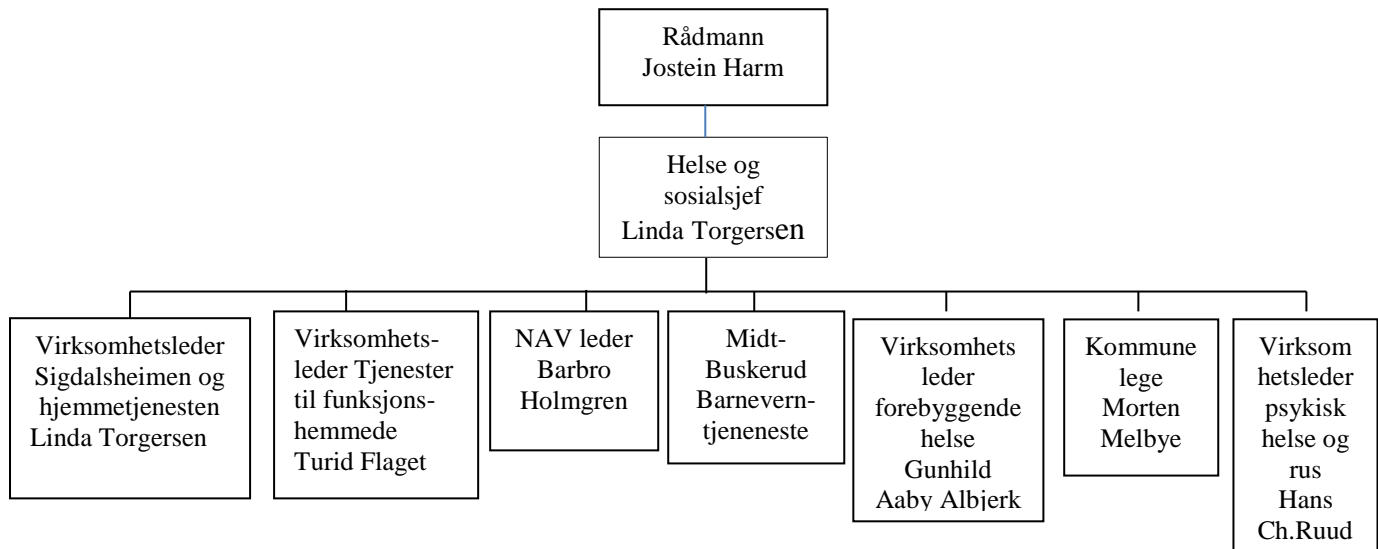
Rådmann
Jostein Harm

Helse og sosialsjef
Linda Torgersen

Virksomhetsleder Sigdalsheimen og hjemmetjenesten Linda Torgersen

Virksomhetsleder Tjenester til funksjonshemmede Turid Flaget

NAV leder Barbro Holmgren

Midt-Buskerud Barneverntjeneneste

Virksomhets leder forebyggende helse Gunhild Aaby Albjerk

Kommune lege Morten Melbye

Virksom hetsleder psykisk helse og rus Hans Ch.Ruud